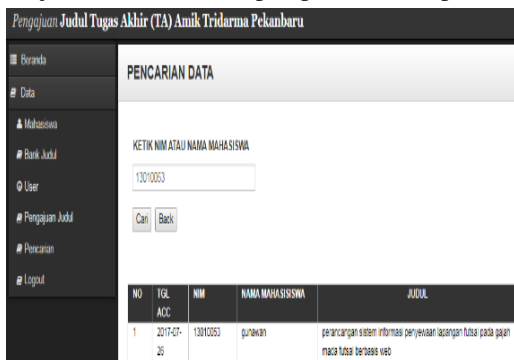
Pengajuan Judul Tugas Akhir (TA) Amik Tridarma Pekanbaru

Beranda

Data

Mahasiswa

Bank Judul

User

Pengajuan Judul

Pencarian

Logout

PENCARIAN DATA

KETIK NIM ATAU NAMA MAHASISWA

13010053

Cari

Back

| NO | TGL ACC | NIM | NAMA MAHASISISWA | JUDUL |
|---|---|---|---|---|
| 1 | 2017-07-26 | 13010053 | gunawan | perancangan sistem informasi penyewaan lapangan futsal pada pajan maca futsal berbasis web |